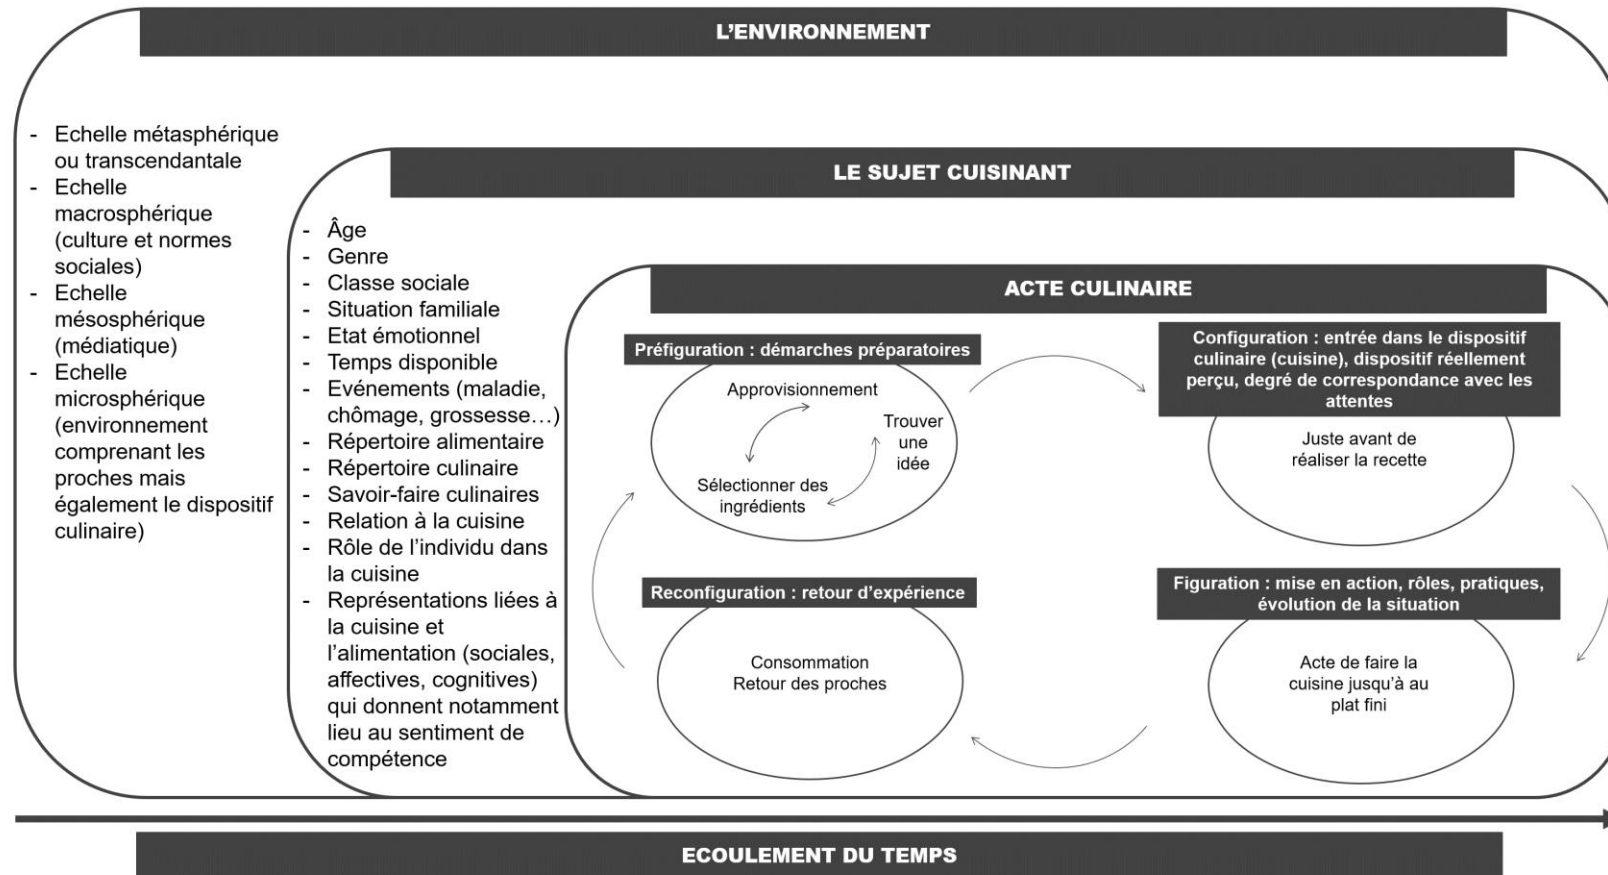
L'ENVIRONNEMENT

- Echelle métasphérique ou transcendantale
- Echelle macrosphérique (culture et normes sociales)
- Echelle mésosphérique (médiatique)
- Echelle microsphérique (environnement comprenant les proches mais également le dispositif culinaire)

LE SUJET CUISINANT

- Âge
- Genre
- Classe sociale
- Situation familiale
- Etat émotionnel
- Temps disponible
- Evénements (maladie, chômage, grossesse…)
- Répertoire alimentaire
- Répertoire culinaire
- Savoir-faire culinaires
- Relation à la cuisine
- Rôle de l'individu dans la cuisine
- Représentations liées à la cuisine et l'alimentation (sociales, affectives, cognitives) qui donnent notamment lieu au sentiment de compétence

ACTE CULINAIRE

Préfiguration : démarches préparatoires

Approvisionnement

Trouver une idée

Sélectionner des ingrédients

Configuration : entrée dans le dispositif culinaire (cuisine), dispositif réellement perçu, degré de correspondance avec les attentes

Juste avant de réaliser la recette

Reconfiguration : retour d'expérience

Consommation
Retour des proches

Figuration : mise en action, rôles, pratiques, évolution de la situation

Acte de faire la cuisine jusqu'à au plat fini

ECOULEMENT DU TEMPS